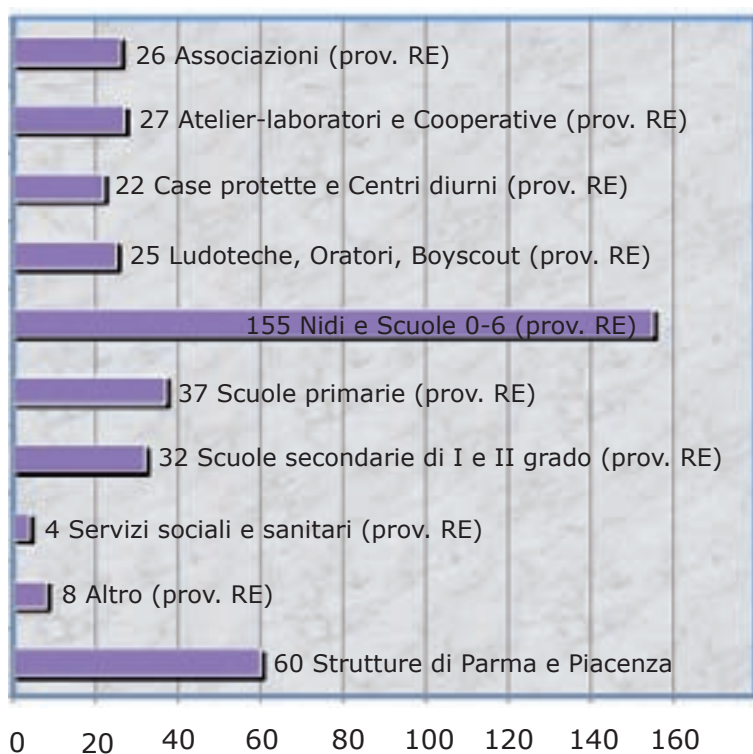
26 Associazioni (prov. RE)

27 Atelier-laboratori e Cooperative (prov. RE)

22 Case protette e Centri diurni (prov. RE)

25 Ludoteche, Oratori, Boyscout (prov. RE)

155 Nidi e Scuole 0-6 (prov. RE)

37 Scuole primarie (prov. RE)

32 Scuole secondarie di I e II grado (prov. RE)

4 Servizi sociali e sanitari (prov. RE)

8 Altro (prov. RE)

60 Strutture di Parma e Piacenza

0 20 40 60 80 100 120 140 160